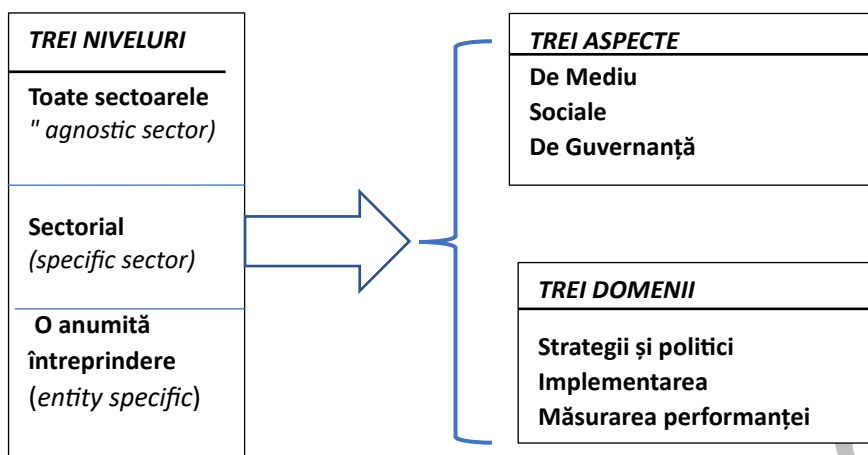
TREI NIVELURI

Toate sectoarele
" agnostic sector)

Sectorial
(specific sector)

O anumită întreprindere
(entity specific)

TREI ASPECTE

De Mediu
Sociale
De Guvernanță

TREI DOMENII

Strategii și politici
Implementarea
Măsurarea performanței